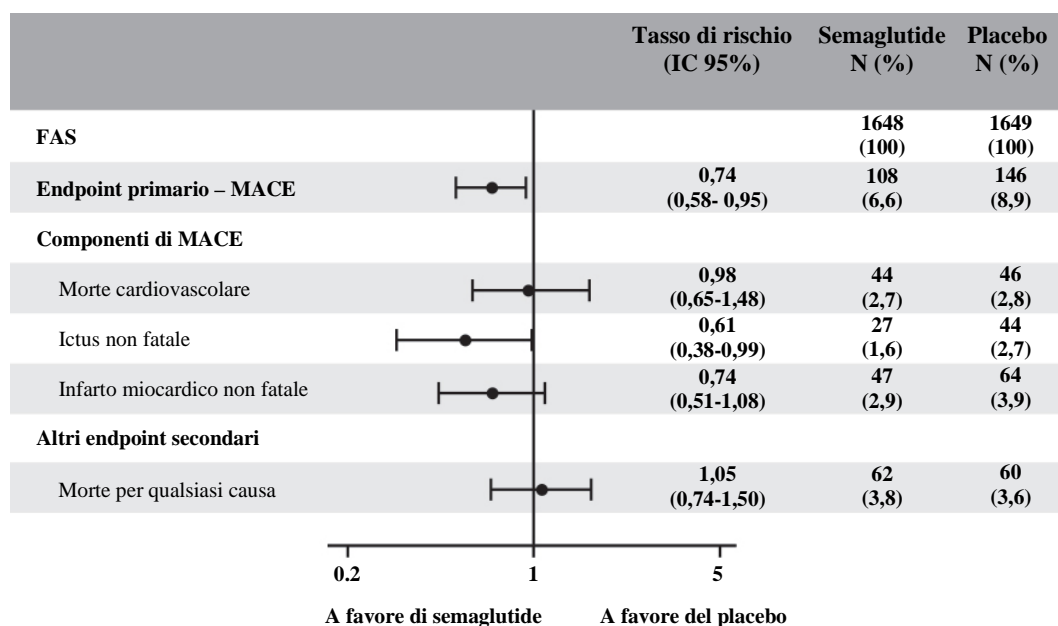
| | Tasso di rischio (IC 95%) | Semaglutide N (%) | Placebo N (%) |
|---|---|---|---|
| FAS | | 1648 (100) | 1649 (100) |
| Endpoint primario – MACE | 0,74 (0,58- 0,95) | 108 (6,6) | 146 (8,9) |
| Componenti di MACE | | | |
| Morte cardiovascolare | 0,98 (0,65-1,48) | 44 (2,7) | 46 (2,8) |
| Ictus non fatale | 0,61 (0,38-0,99) | 27 (1,6) | 44 (2,7) |
| Infarto miocardico non fatale | 0,74 (0,51-1,08) | 47 (2,9) | 64 (3,9) |
| Altri endpoint secondari | | | |
| Morte per qualsiasi causa | 1,05 (0,74-1,50) | 62 (3,8) | 60 (3,6) |

0.2 1 5

A favore di semaglutide A favore del placebo